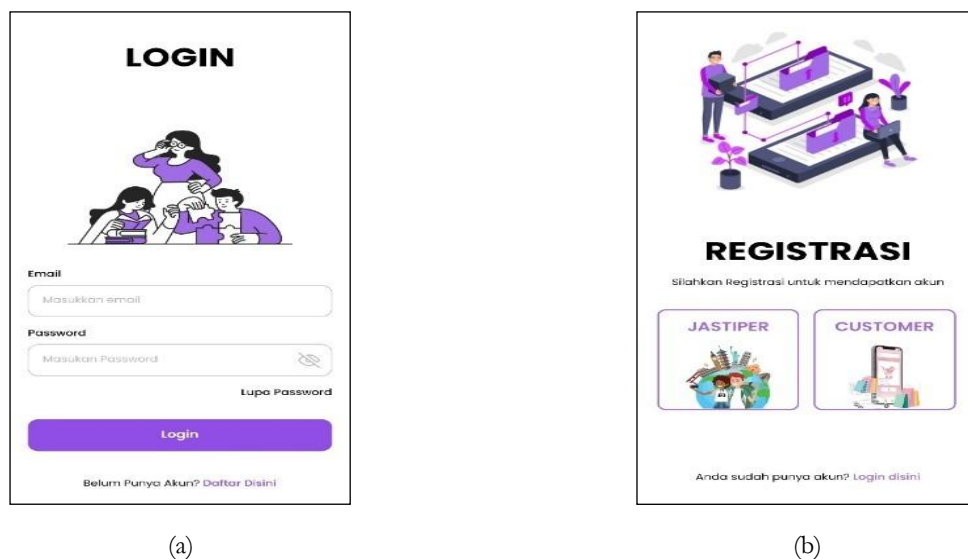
LOGIN

Email

Masukkan email

Password

Masukan Password

Lupa Password

Login

Belum Punya Akun? Daftar Disini

(a)

REGISTRASI

Silahkan Registrasi untuk mendapatkan akun

JASTIPER

CUSTOMER

Anda sudah punya akun? Login disini

(b)